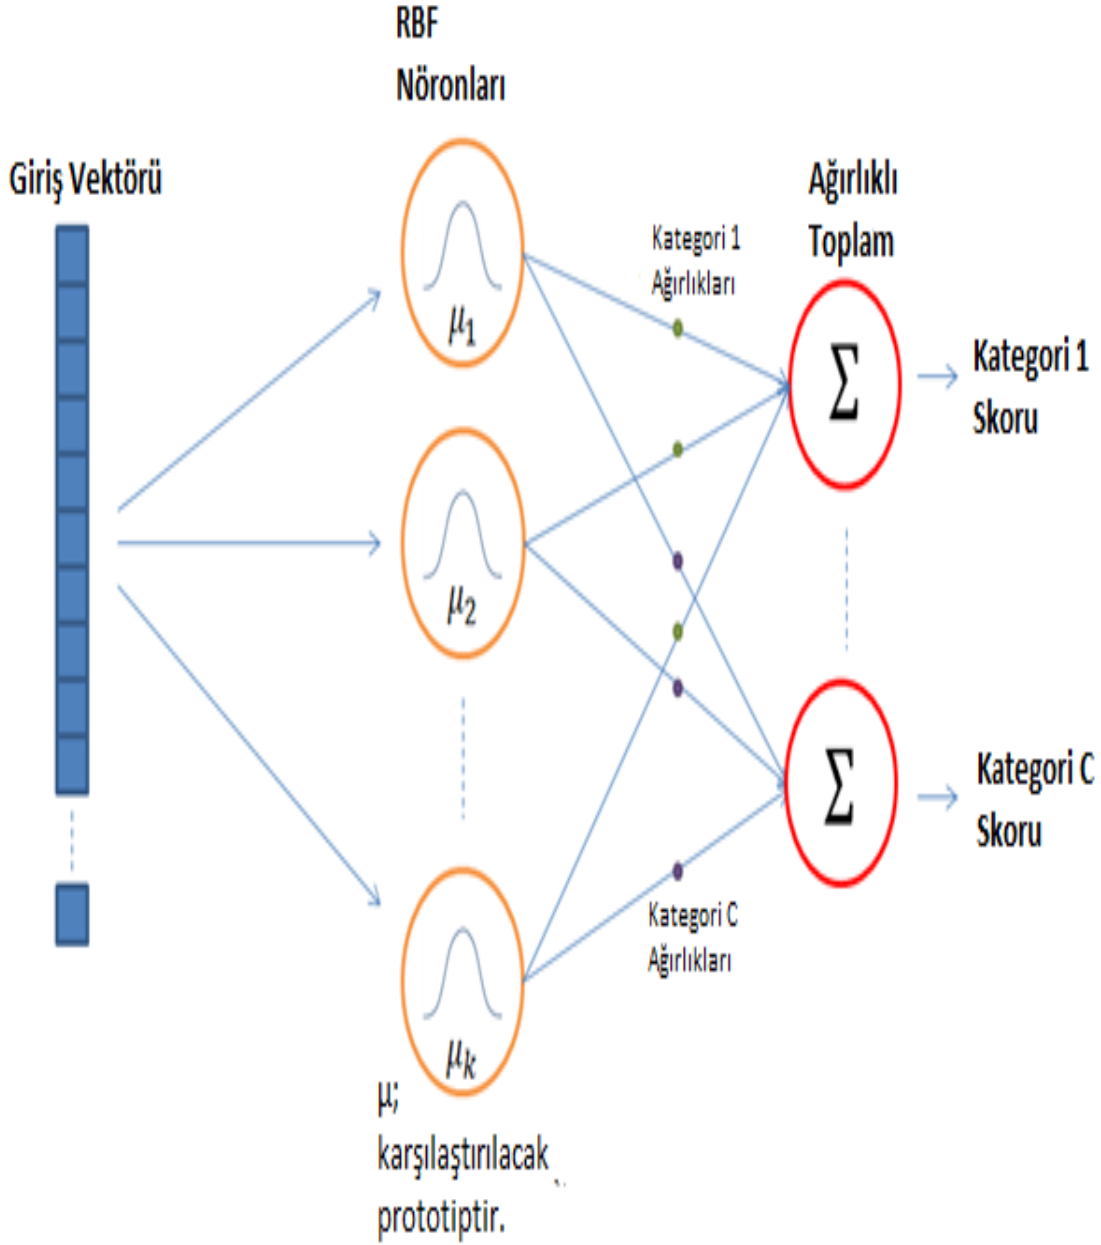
RBF Nöronları

Giriş Vektörü

Ağırlıklı Toplam

Kategori 1 Ağırlıkları

$\mu_1$

$\Sigma$

Kategori 1 Skoru

$\mu_2$

$\Sigma$

Kategori C Skoru

Kategori C Ağırlıkları

$\mu_k$

μ; karşılaştırılacak prototiptir.